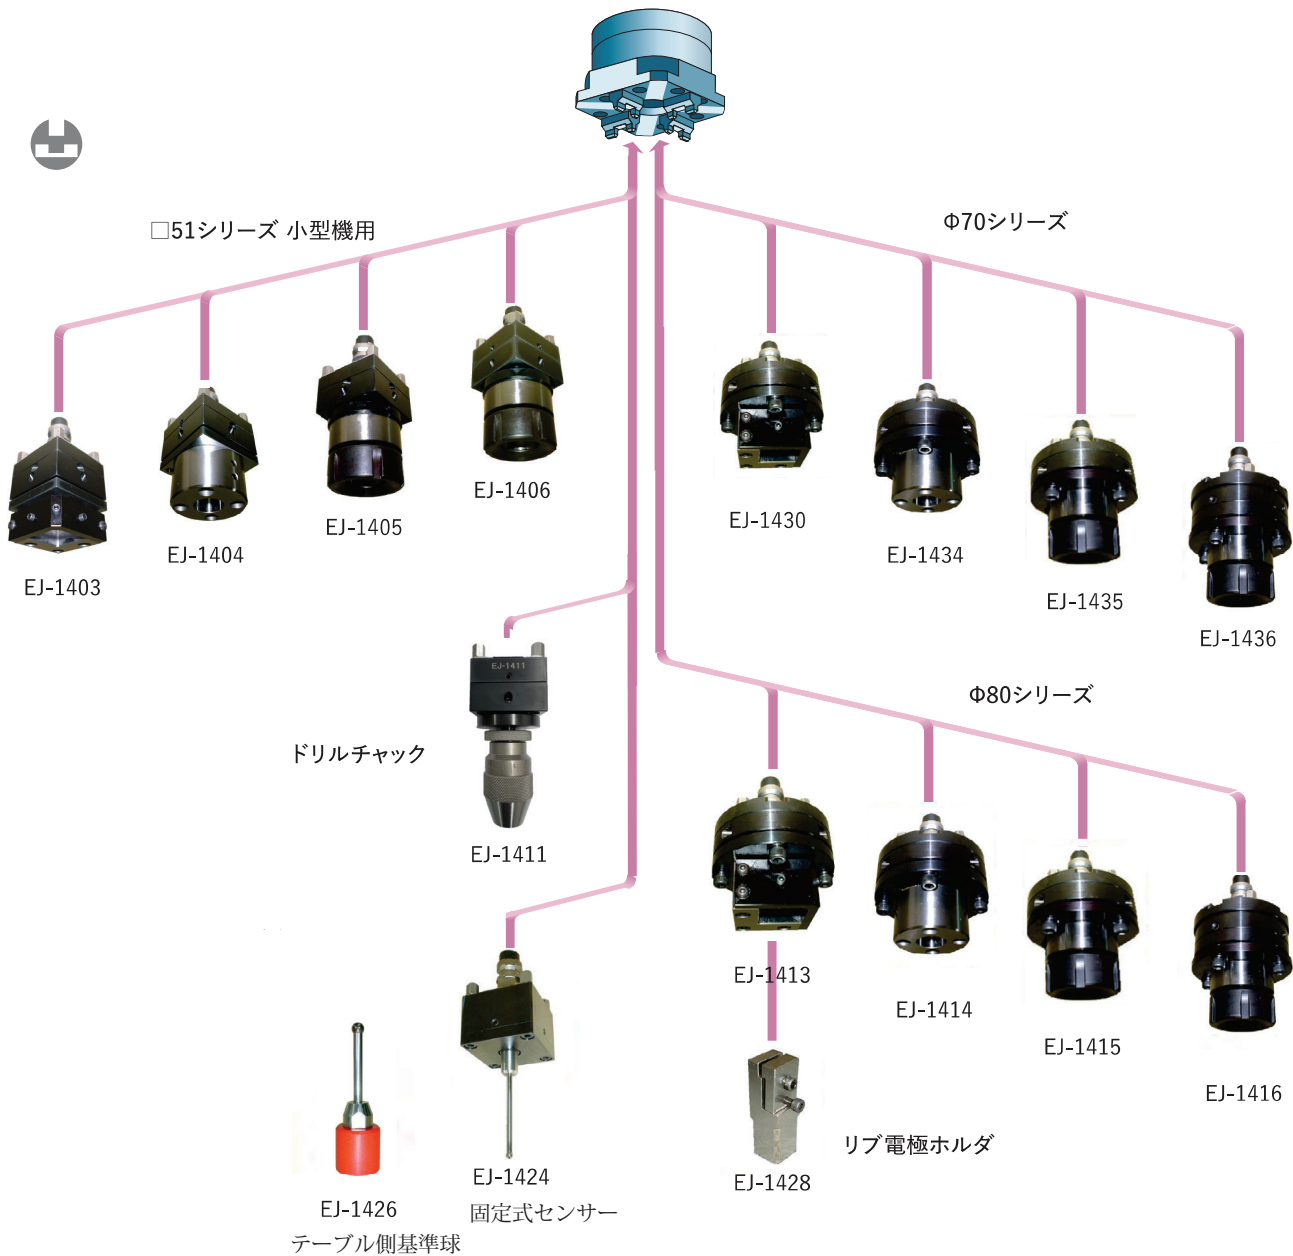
□51シリーズ 小型機用

Φ70シリーズ

EJ-1403

EJ-1404

EJ-1405

EJ-1406

EJ-1430

EJ-1434

EJ-1435

EJ-1436

EJ-1411

ドリルチャック

EJ-1411

Φ80シリーズ

EJ-1413

EJ-1414

EJ-1415

EJ-1416

EJ-1426
テーブル側基準球

EJ-1424
固定式センサー

EJ-1428

リブ電極ホルダ